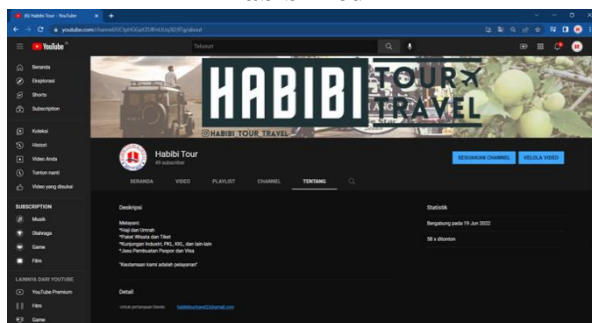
(6) Habibi Tour - YouTube

youtube.com/channel/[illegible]/about

YouTube

Telusuri

Beranda
Eksplorasi
Shorts
Subscription

Koleksi
Histori
Video Anda
Tonton nanti
Video yang disukai

SUBSCRIPTION
Musik
Olahraga
Game
Film

LAINNYA DARI YOUTUBE
YouTube Premium
Film
Game

HABIBI TOUR TRAVEL
@HABIBI_TOUR_TRAVEL

Habibi Tour
49 subscriber

SESUAIKAN CHANNEL
KELOLA VIDEO

BERANDA VIDEO PLAYLIST CHANNEL TENTANG

Deskripsi

Melayani:
*Haji dan Umrah
*Paket Wisata dan Tiket
*Kunjungan Industri, PKL, KKL, dan lain-lain
* Jasa Pembuatan Paspor dan Visa

"Kepuasan kami adalah pelayanan"

Detail

Untuk pertanyaan bisnis: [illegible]@gmail.com

Statistik

Bergabung pada 19 Jun 2022

58 x ditonton